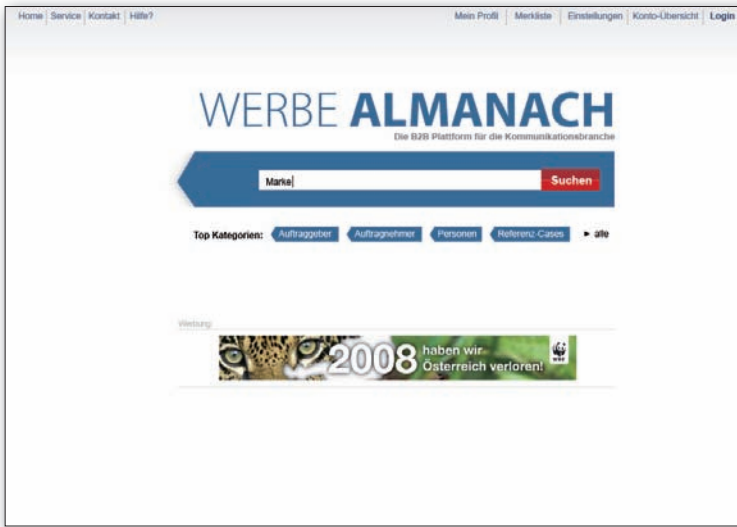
Home | Service | Kontakt | Hilfe?

Mein Profil | Merkliste | Einstellungen | Konto-Übersicht | Login

WERBE ALMANACH

Die B2B Plattform für die Kommunikationsbranche

Marke

Suchen

Top Kategorien: Auftraggeber Auftragnehmer Personen Referenz-Cases ► alle

Werbung

2008 haben wir Österreich verloren!

WWF